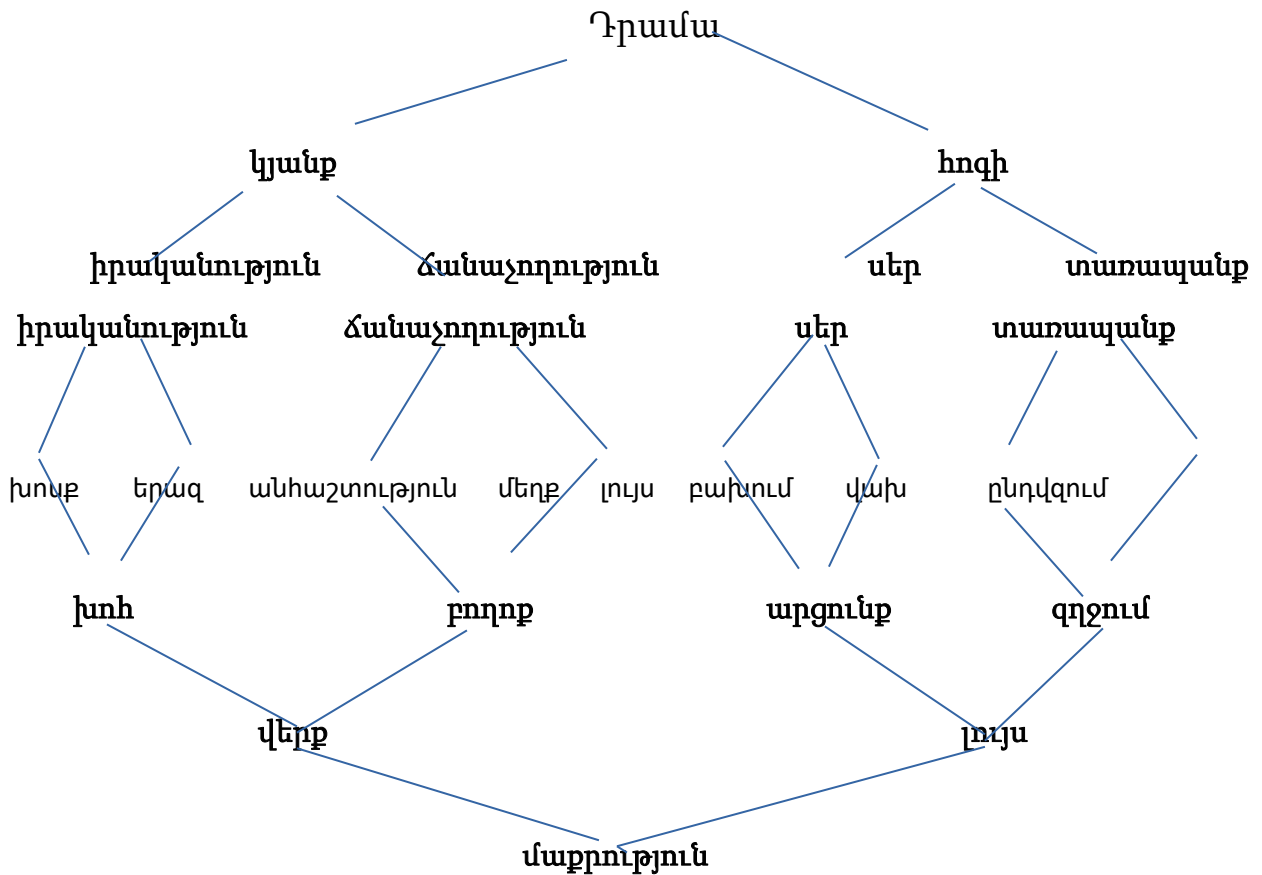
Դրամա

կյանք

հոգի

իրականություն

ճանաչողություն

սեր

տառապանք

իրականություն

ճանաչողություն

սեր

տառապանք

խոսք

երազ

անհաշտություն

մեղք

լույս

բախում

վախ

ընդվզում

խոհ

բողոք

արցունք

զղջում

վերք

լույս

մաքրություն